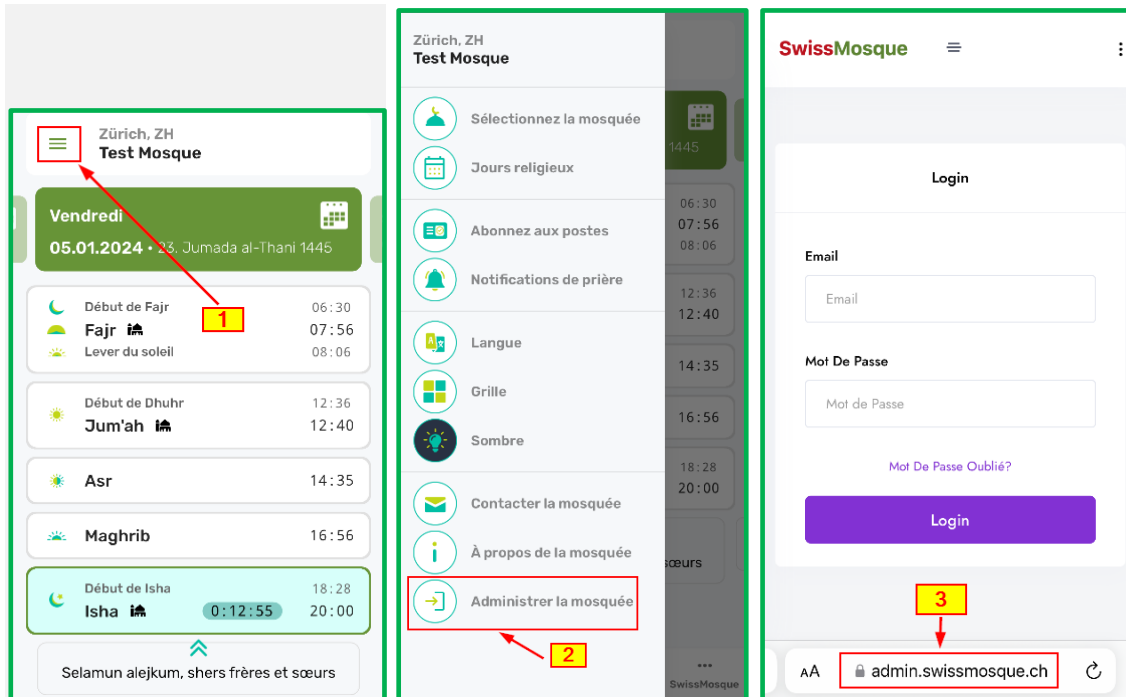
Zürich, ZH
Test Mosque

Vendredi
05.01.2024 • 23, Jumada al-Thani 1445

1

Début de Fajr 06:30
Fajr 07:56
Lever du soleil 08:06

Début de Dhuhr 12:36
Jum'ah 12:40

Asr 14:35

Maghrib 16:56

Début de Isha 18:28
Isha 0:12:55 20:00

Selamun alejkum, shers frères et sœurs

Zürich, ZH
Test Mosque

Sélectionnez la mosquée
Jours religieux
Abonnez aux postes
Notifications de prière
Langue
Grille
Sombre
Contacter la mosquée
À propos de la mosquée
Administrer la mosquée

2

1445
06:30
07:56
08:06
12:36
12:40
14:35
16:56
18:28
20:00
sœurs
SwissMosque

SwissMosque

Login

Email
Email

Mot De Passe
Mot de Passe

Mot De Passe Oublié?

Login

3

AA admin.swissmosque.ch